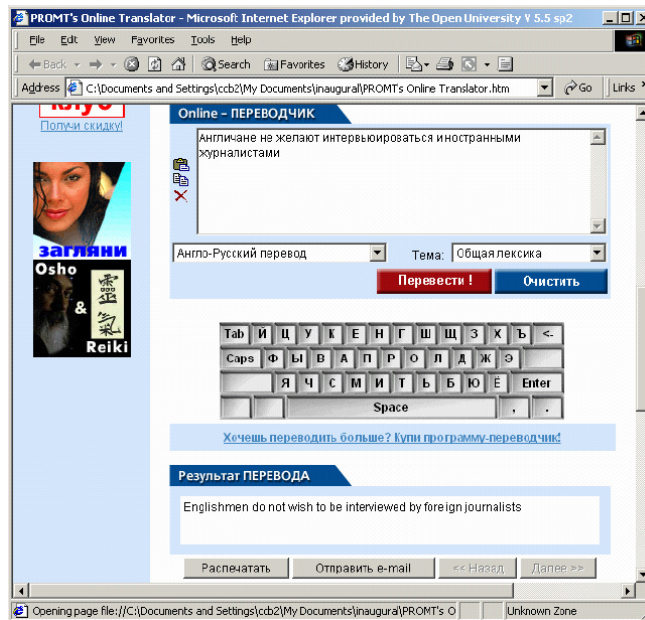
PROMT's Online Translator - Microsoft Internet Explorer provided by The Open University V 5.5 sp2

File Edit View Favorites Tools Help

Back Search Favorites History

Address C:\Documents and Settings\ccb2\My Documents\inaugural\PROMT's Online Translator.htm Go Links

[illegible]
Получи скидку!

загляни

Osho & Reiki

Online - ПЕРЕВОДЧИК

Англичане не желают интервьюироваться иностранными журналистами

Англо-Русский перевод

Тема: Общая лексика

Перевести !

Очистить

| Tab | Й | Ц | У | К | Е | Н | Г | Ш | Щ | З | Х | Ъ | <- |
|---|---|---|---|---|---|---|---|---|---|---|---|---|---|
| Caps | Ф | Ы | В | А | П | Р | О | Л | Д | Ж | Э | | |
| | Я | Ч | С | М | И | Т | Ь | Б | Ю | Ё | Enter | | |
| | | Space | , | . | | | | | | | | | |

Хочешь переводить больше? Купи программу-переводчик!

Результат ПЕРЕВОДА

Englishmen do not wish to be interviewed by foreign journalists

Распечатать

Отправить e-mail

<< Назад

Далее >>

Opening page file://C:\Documents and Settings\ccb2\My Documents\inaugural\PROMT's O

Unknown Zone